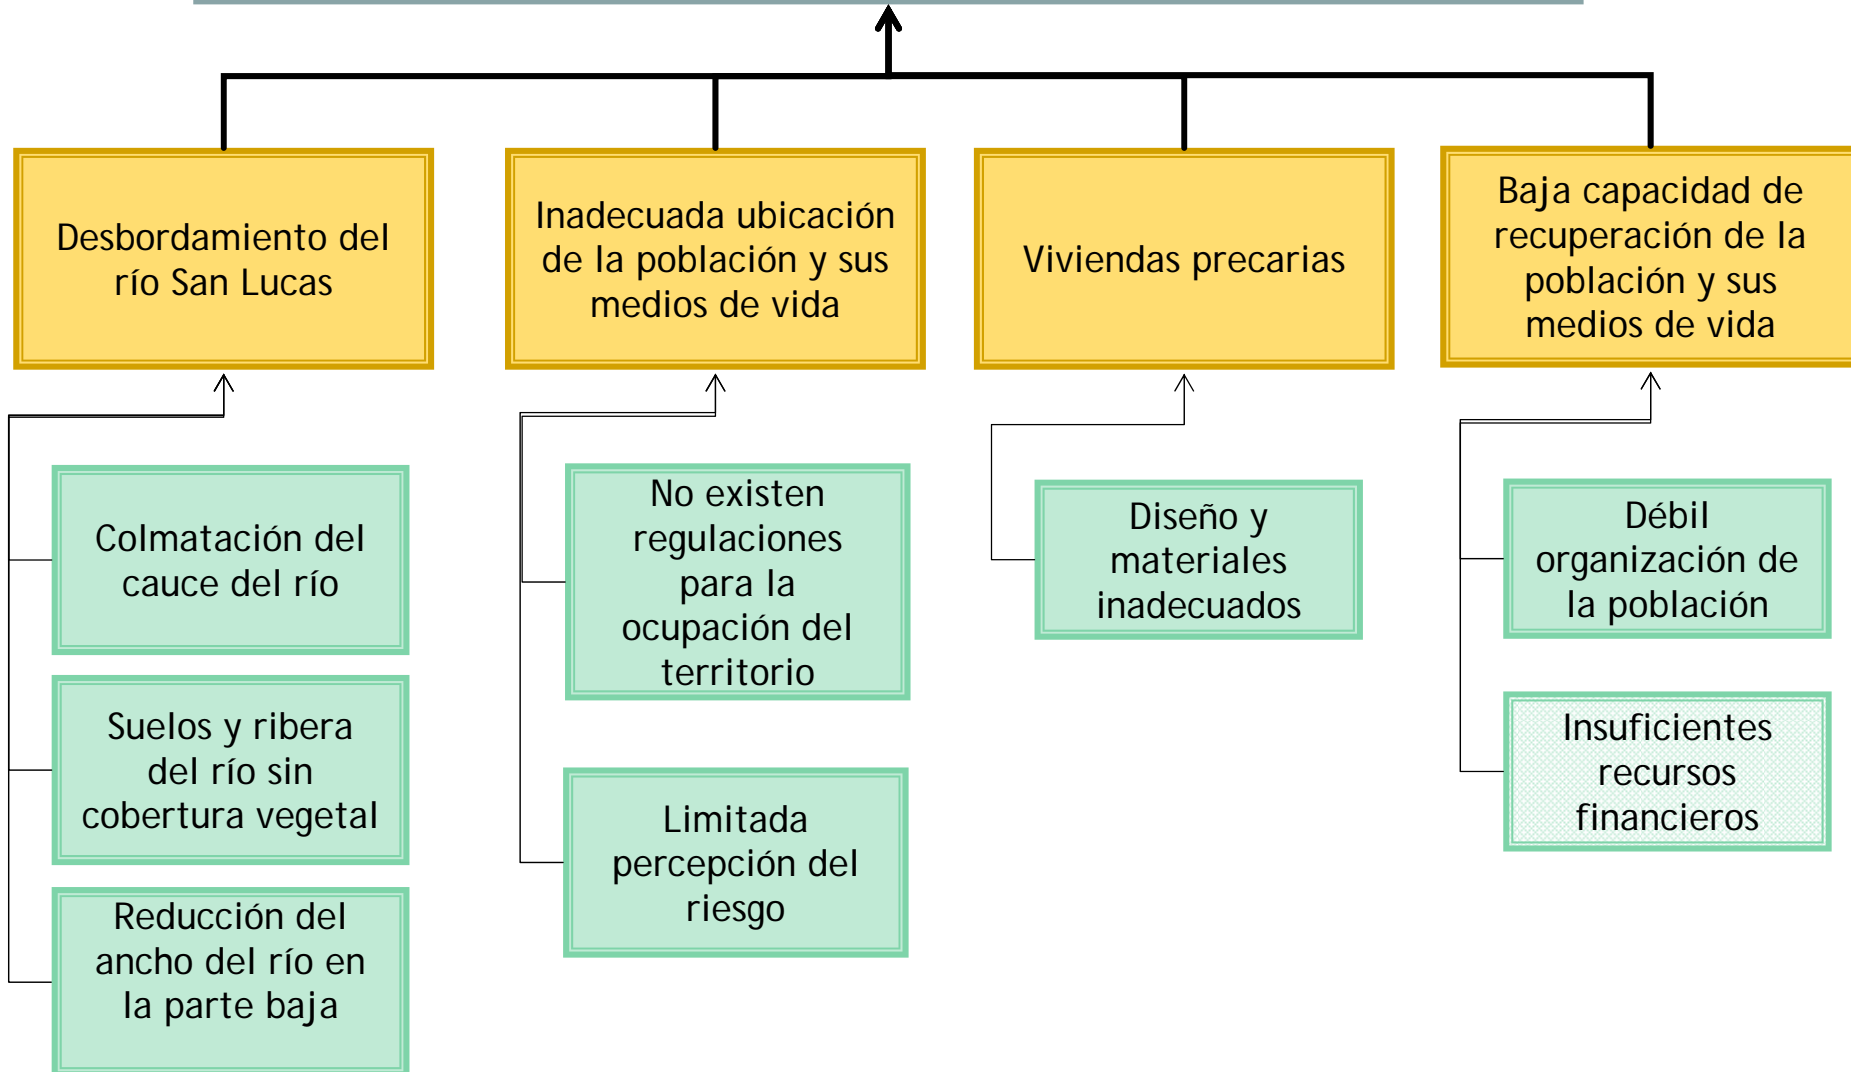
Desbordamiento del río San Lucas

Colmatación del cauce del río

Suelos y ribera del río sin cobertura vegetal

Reducción del ancho del río en la parte baja

Inadecuada ubicación de la población y sus medios de vida

No existen regulaciones para la ocupación del territorio

Limitada percepción del riesgo

Viviendas precarias

Diseño y materiales inadecuados

Baja capacidad de recuperación de la población y sus medios de vida

Débil organización de la población

Insuficientes recursos financieros